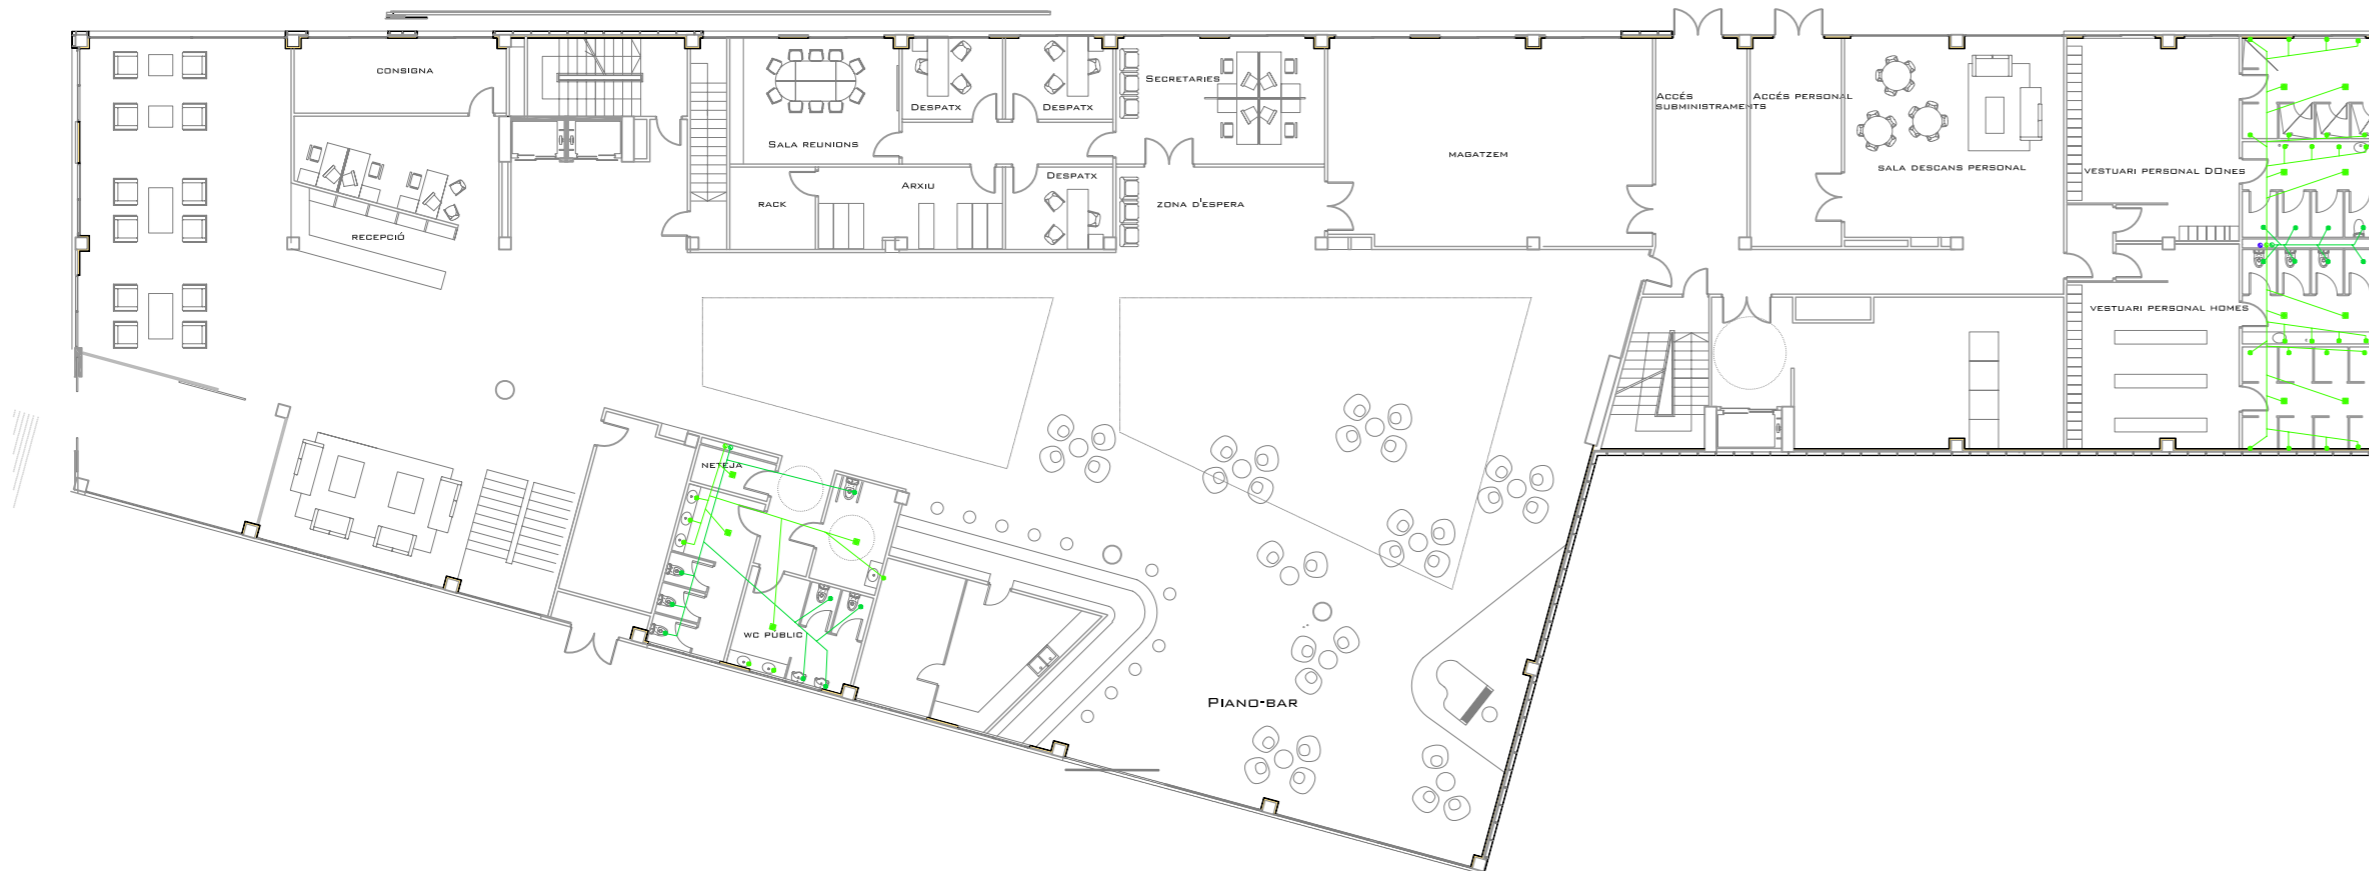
CONSIGNA

RECEPCIÓ

SALA REUNIONS

DESPATX

DESPATX

DESPATX

RACK

ARXIU

SECRETARIES

ZONA D'ESPERA

MAGATZEM

ACCÉS SUBMINISTRAMENTS

ACCÉS PERSONAL

SALA DESCANS PERSONAL

VESTUARI PERSONAL DONES

VESTUARI PERSONAL HOMES

NETEJA

WC PUBLIC

PIANO-BAR